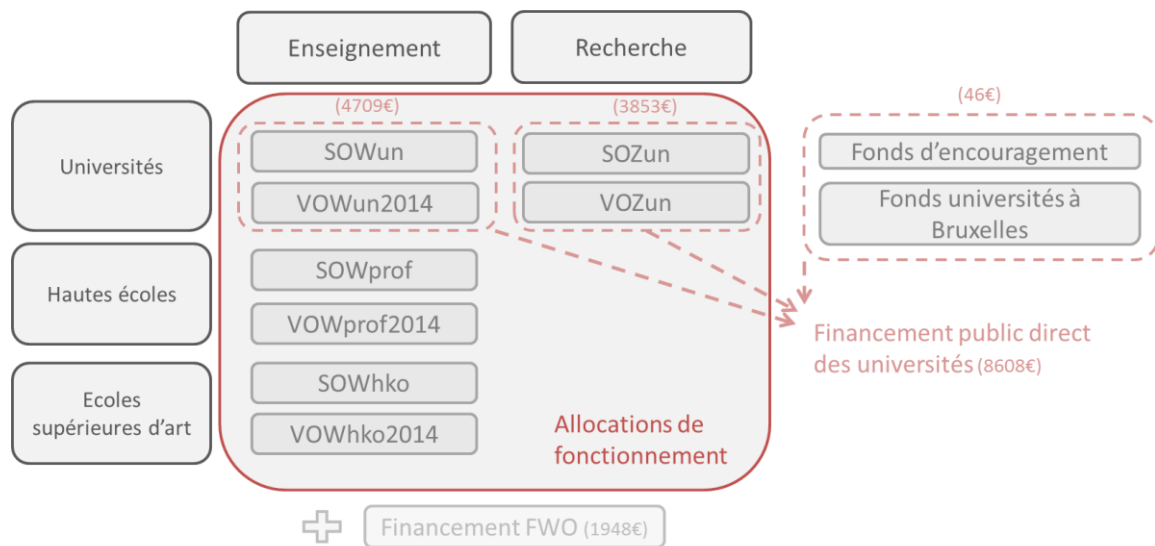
Enseignement

Recherche

Universités

Hautes écoles

Ecoles supérieures d'art

(4709€)

SOWun

VOWun2014

(3853€)

SOZun

VOZun

(46€)

Fonds d'encouragement

Fonds universités à Bruxelles

SOWprof

VOWprof2014

SOWhko

VOWhko2014

Financement public direct des universités (8608€)

Allocations de fonctionnement

Financement FWO (1948€)